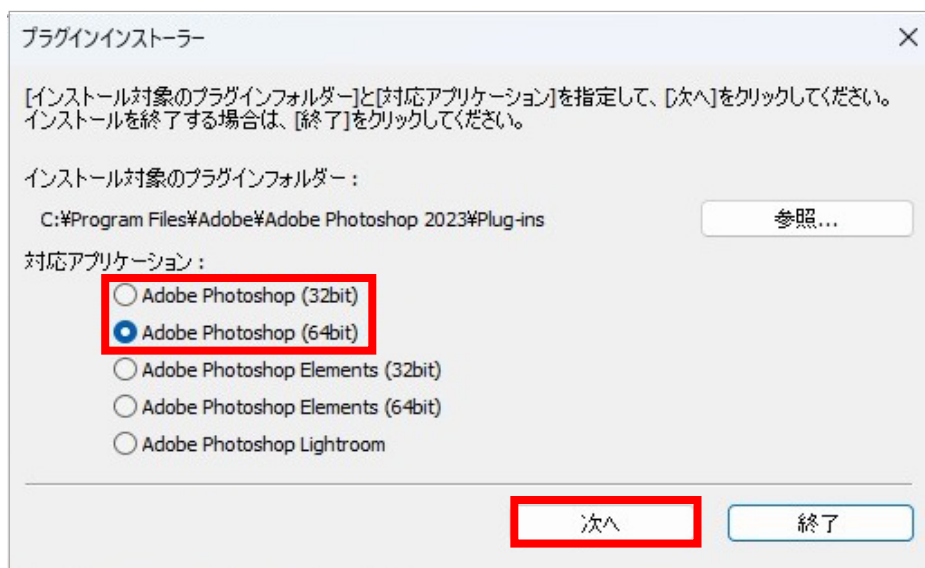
プラグインインストーラー

[インストール対象のプラグインフォルダー]と[対応アプリケーション]を指定して、[次へ]をクリックしてください。
インストールを終了する場合は、[終了]をクリックしてください。

インストール対象のプラグインフォルダー：

C:¥Program Files¥Adobe¥Adobe Photoshop 2023¥Plug-ins

参照...

対応アプリケーション：

Adobe Photoshop (32bit)
Adobe Photoshop (64bit)
Adobe Photoshop Elements (32bit)
Adobe Photoshop Elements (64bit)
Adobe Photoshop Lightroom

次へ

終了